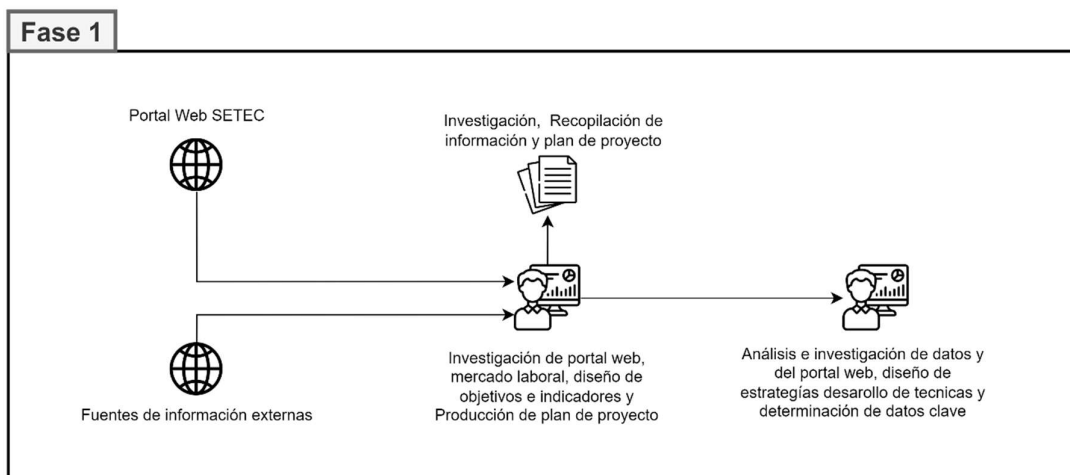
Fase 1

Portal Web SETEC

Investigación, Recopilación de información y plan de proyecto

Fuentes de información externas

Investigación de portal web, mercado laboral, diseño de objetivos e indicadores y Producción de plan de proyecto

Análisis e investigación de datos y del portal web, diseño de estrategías desarollo de tecnicas y determinación de datos clave